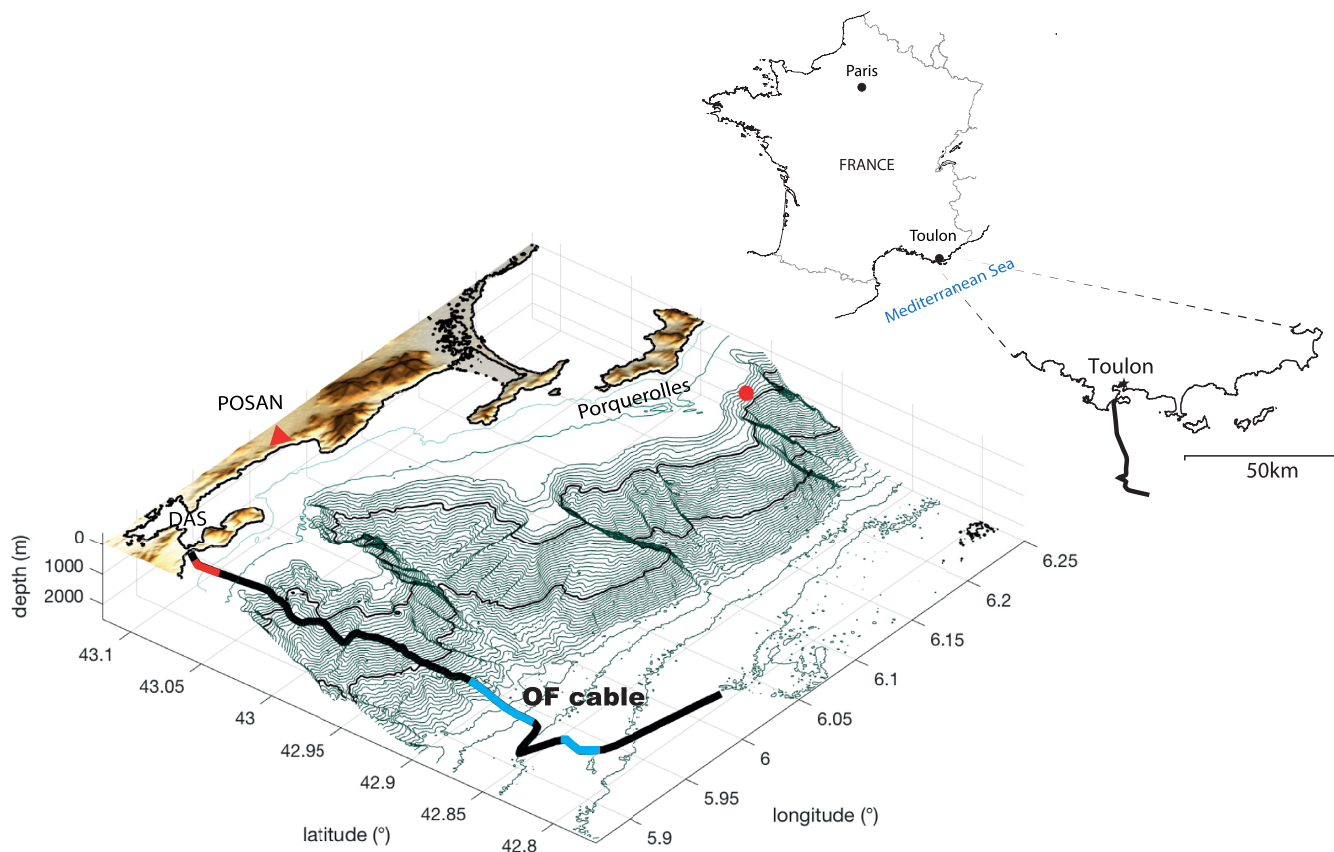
Paris

FRANCE

Toulon

Mediterranean Sea

Toulon

50km

POSAN

Porquerolles

DAS

depth (m)
0
1000
2000

43.1
43.05
43
42.95
42.9
42.85
42.8
latitude (°)

OF cable

6.25
6.2
6.15
6.1
6.05
6
5.95
5.9
longitude (°)